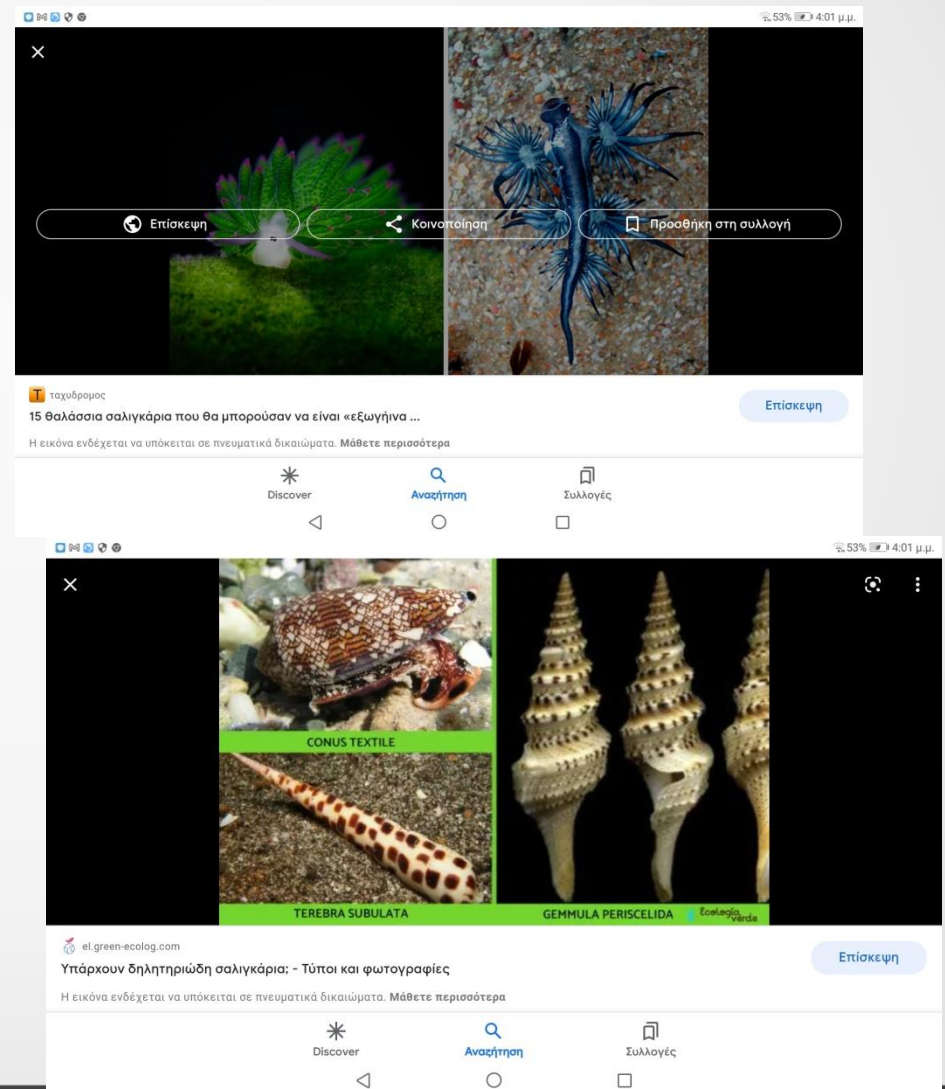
53% 4:01 μ.μ.

×

Επίσκεψη

Κοινοποίηση

Προσθήκη στη συλλογή

T ταχυδρομος

15 Θαλάσσια σαλιγκάρια που θα μπορούσαν να είναι «εξωγήινα ...

Επίσκεψη

Η εικόνα ενδέχεται να υπόκειται σε πνευματικά δικαιώματα. Μάθετε περισσότερα

Discover

Αναζήτηση

Συλλογές

53% 4:01 μ.μ.

×

CONUS TEXTILE

TEREBRA SUBULATA

GEMMULA PERISCELIDA

Ecologia Verde

el.green-ecolog.com

Υπάρχουν δηλητηριώδη σαλιγκάρια; - Τύποι και φωτογραφίες

Επίσκεψη

Η εικόνα ενδέχεται να υπόκειται σε πνευματικά δικαιώματα. Μάθετε περισσότερα

Discover

Αναζήτηση

Συλλογές